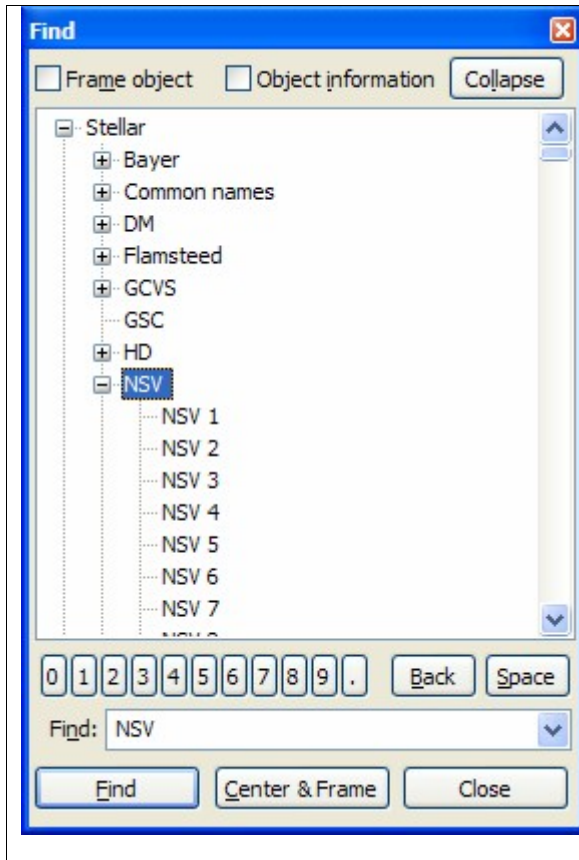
Find

Frame object
Object information
Collapse

Stellar
Bayer
Common names
DM
Flamsteed
GCVS
GSC
HD
NSV
NSV 1
NSV 2
NSV 3
NSV 4
NSV 5
NSV 6
NSV 7
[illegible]

0 1 2 3 4 5 6 7 8 9 .
Back
Space

Find: NSV

Find
Center & Frame
Close